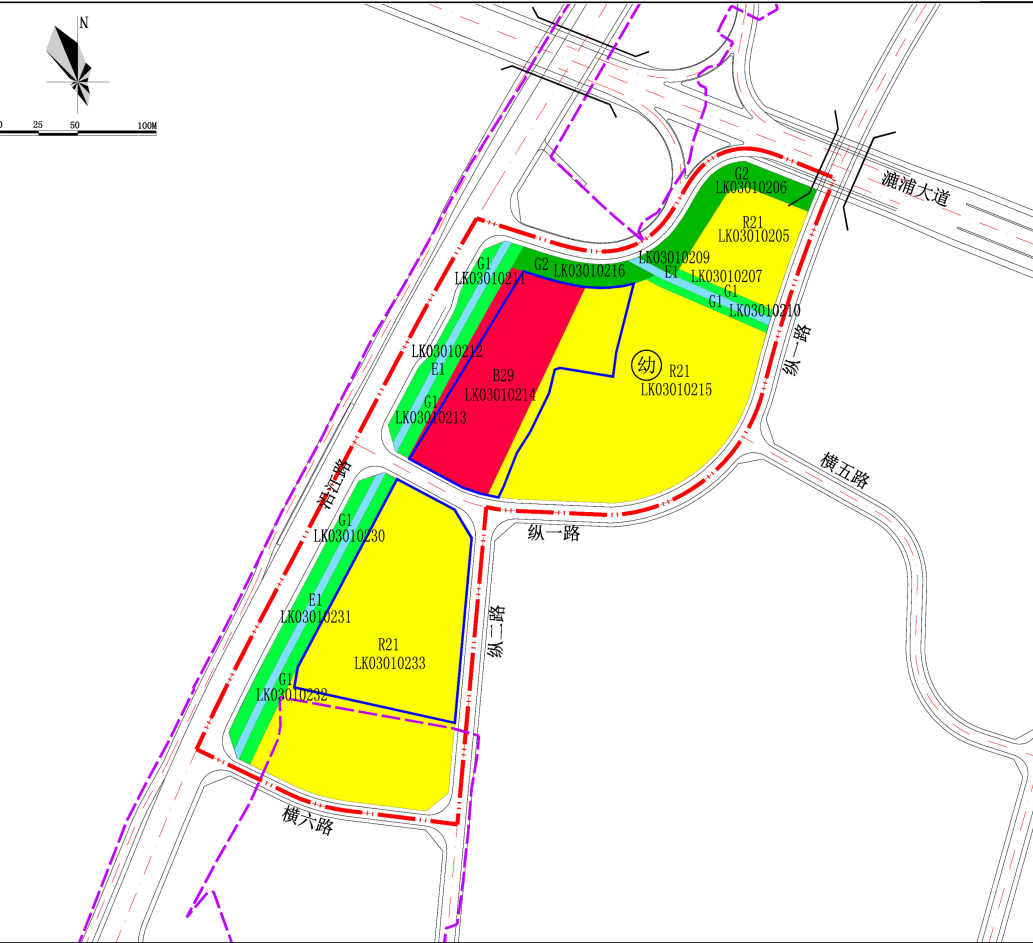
N

0 25 50 100M

漉浦大道

G2
LK03010206

R21
LK03010205

LK03010209
E1
LK03010207

G1
G1
LK03010210

G2 LK03010216

G1
LK03010211

LK03010212
E1

G1
LK03010213

B29
LK03010214

幼
R21
LK03010215

纵一路

横五路

沿江路

G1
LK03010230

纵一路

E1
LK03010231

R21
LK03010233

纵一路

G1
LK03010232

横六路